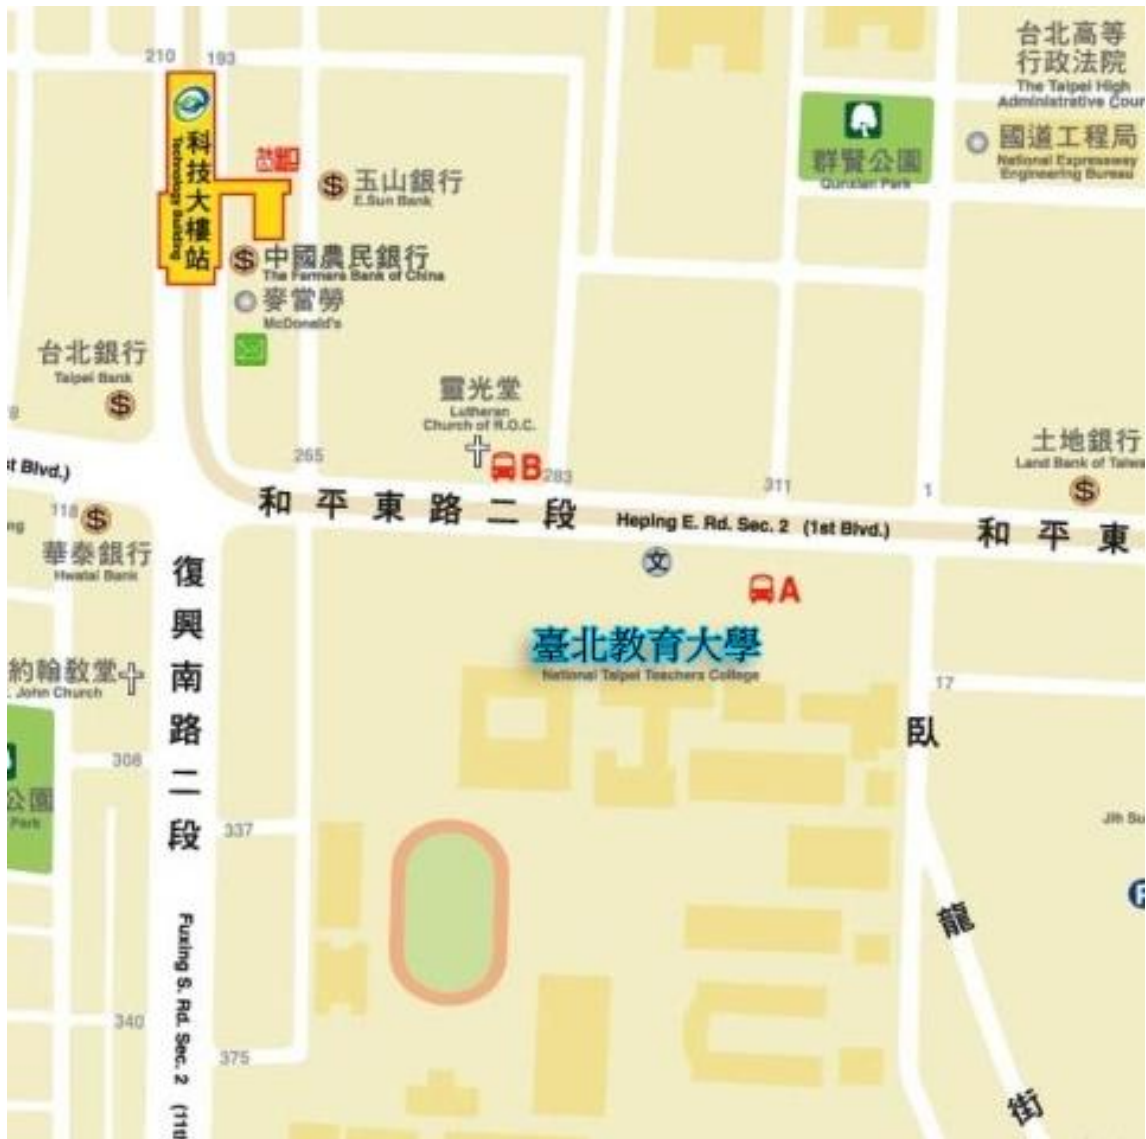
210
193
科技大樓站
Technology Building
出口
玉山銀行
E.Sun Bank
中國農民銀行
The Farmers Bank of China
麥當勞
McDonald's
台北銀行
Taipei Bank
靈光堂
Lutheran Church of R.O.C.
265
B
283
311
1
台北高等行政法院
The Taipei High Administrative Cour
群賢公園
Qunxian Park
國道工程局
National Expressway Engineering Bureau
土地銀行
Land Bank of Taiw
t Blvd.)
118
華泰銀行
Hwatai Bank
和平東路二段
Heping E. Rd. Sec. 2 (1st Blvd.)
和平東
復興南路二段
A
臺北教育大學
National Taipei Teachers College
約翰教堂
. John Church
公園
Park
308
337
340
375
17
臥龍街
Jih Su
Fuxing S. Rd. Sec. 2 (1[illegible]